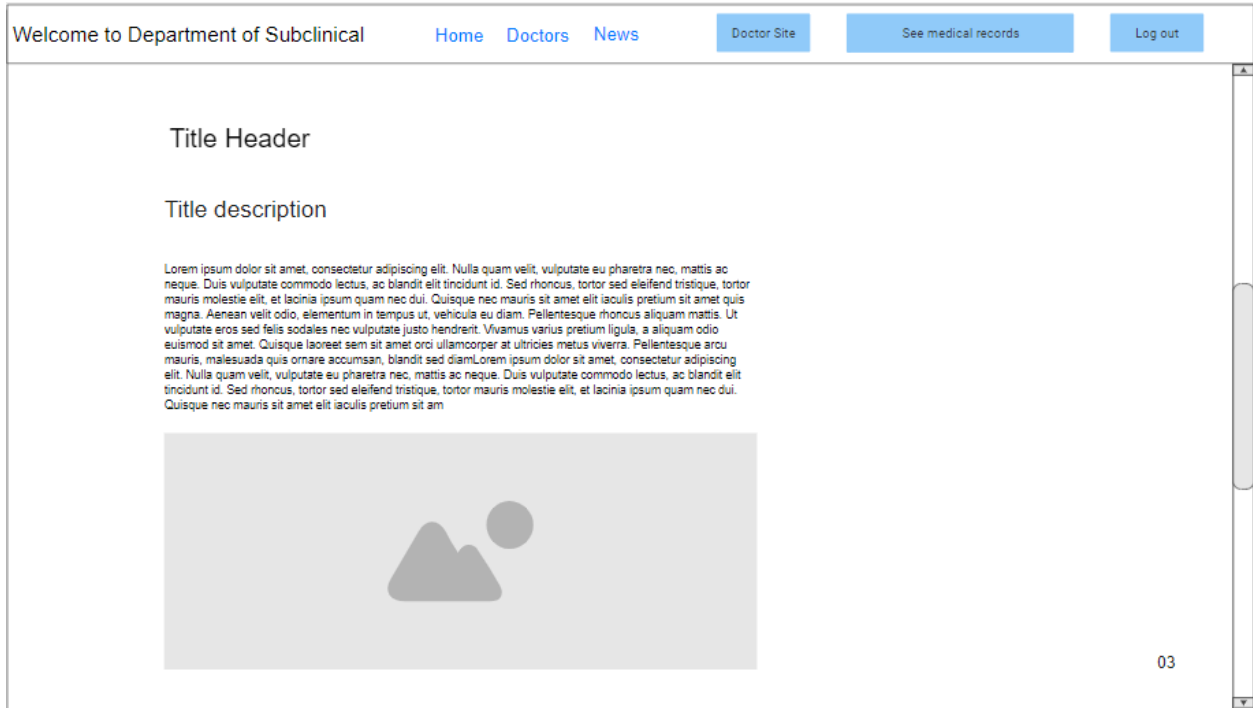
Welcome to Department of Subclinical

Home Doctors News

Doctor Site

See medical records

Log out

Title Header

Title description

Lorem ipsum dolor sit amet, consectetur adipiscing elit. Nulla quam velit, vulputate eu pharetra nec, mattis ac neque. Duis vulputate commodo lectus, ac blandit elit tincidunt id. Sed rhoncus, tortor sed eleifend tristique, tortor mauris molestie elit, et lacinia ipsum quam nec dui. Quisque nec mauris sit amet elit iaculis pretium sit amet quis magna. Aenean velit odio, elementum in tempus ut, vehicula eu diam. Pellentesque rhoncus aliquam mattis. Ut vulputate eros sed felis sodales nec vulputate justo hendrerit. Vivamus varius pretium ligula, a aliquam odio euismod sit amet. Quisque laoreet sem sit amet orci ullamcorper at ultricies metus viverra. Pellentesque arcu mauris, malesuada quis ornare accumsan, blandit sed diamLorem ipsum dolor sit amet, consectetur adipiscing elit. Nulla quam velit, vulputate eu pharetra nec, mattis ac neque. Duis vulputate commodo lectus, ac blandit elit tincidunt id. Sed rhoncus, tortor sed eleifend tristique, tortor mauris molestie elit, et lacinia ipsum quam nec dui. Quisque nec mauris sit amet elit iaculis pretium sit am

03